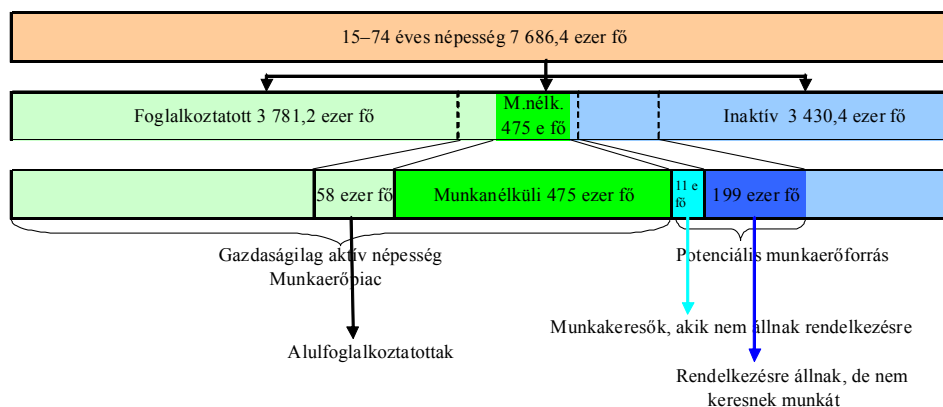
15–74 éves népesség 7 686,4 ezer fő

Foglalkoztatott 3 781,2 ezer fő

M.nélk. 475 e fő

Inaktív 3 430,4 ezer fő

58 ezer fő

Munkanélküli 475 ezer fő

11 e fő

199 ezer fő

Gazdaságilag aktív népesség Munkaerőpiac

Potenciális munkaerőforrás

Munkakeresők, akik nem állnak rendelkezésre

Alulfoglalkoztatottak

Rendelkezésre állnak, de nem keresnek munkát